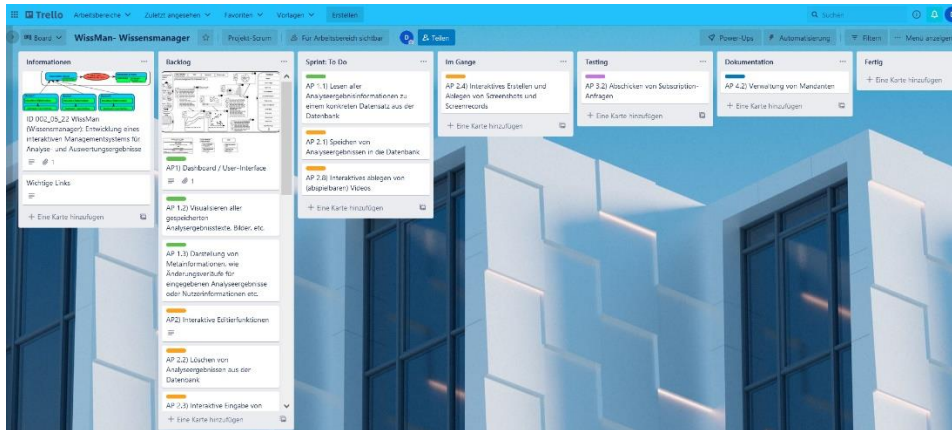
Trello Arbeitsbereiche Zuletzt angesehen Favoriten Vorlagen Erstellen

Suchen

Board WissMan- Wissensmanager Projekt-Scrum Für Arbeitsbereich sichtbar Teilen Power-Ups Automatisierung Filtern Menü anzeigen

Informationen

ID 002_05_22 WissMan (Wissensmanager): Entwicklung eines interaktiven Managementsystems für Analyse- und Auswertungsergebnisse

1

Wichtige Links

+ Eine Karte hinzufügen

Backlog

AP1) Dashboard / User-Interface

1

AP 1.2) Visualisieren aller gespeicherten Analyseergebnisstexte, Bilder, etc.

AP 1.3) Darstellung von Metainformationen, wie Änderungsverläufe für eingegebenen Analyseergebnisse oder Nutzerinformationen etc.

AP2) Interaktive Editierfunktionen

AP 2.2) Löschen von Analyseergebnissen aus der Datenbank

AP 2.3) Interaktive Eingabe von

+ Eine Karte hinzufügen

Sprint: To Do

AP 1.1) Lesen aller Analyseergebnisinformationen zu einem konkreten Datensatz aus der Datenbank

AP 2.1) Speichen von Analyseergebnissen in die Datenbank

AP 2.8) Interaktives ablegen von (abspielbaren) Videos

+ Eine Karte hinzufügen

Im Gange

AP 2.4) Interaktives Erstellen und Ablegen von Screenshots und Screenrecords

+ Eine Karte hinzufügen

Testing

AP 3.2) Abschicken von Subscription-Anfragen

+ Eine Karte hinzufügen

Dokumentation

AP 4.2) Verwaltung von Mandanten

+ Eine Karte hinzufügen

Fertig

+ Eine Karte hinzufügen